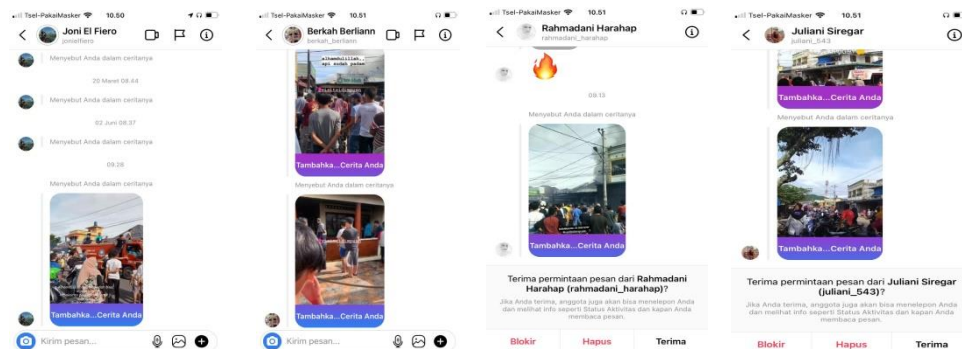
Tsel-PakaiMasker 10.50

Joni El Fiero
jonielfiero

Menyebut Anda dalam ceritanya

20 Maret 08.44

Menyebut Anda dalam ceritanya

02 Juni 08.37

Menyebut Anda dalam ceritanya

09.28

Menyebut Anda dalam ceritanya

Tambahka...Cerita Anda

Kirim pesan...

Tsel-PakaiMasker 10.51

Berkah Berliann
berkah_berliann

alhamdulillah api sudah padam

Tambahka...Cerita Anda

Menyebut Anda dalam ceritanya

Tambahka...Cerita Anda

Kirim pesan...

Tsel-PakaiMasker 10.51

Rahmadani Harahap
rahmadani_harahap

09.13

Menyebut Anda dalam ceritanya

Tambahka...Cerita Anda

Terima permintaan pesan dari Rahmadani Harahap (rahmadani_harahap)?

Jika Anda terima, anggota juga akan bisa menelepon Anda dan melihat info seperti Status Aktivitas dan kapan Anda membaca pesan.

Blokir Hapus Terima

Tsel-PakaiMasker 10.51

Juliani Siregar
juliani_543

Tambahka...Cerita Anda

Menyebut Anda dalam ceritanya

Tambahka...Cerita Anda

Terima permintaan pesan dari Juliani Siregar (juliani_543)?

Jika Anda terima, anggota juga akan bisa menelepon Anda dan melihat info seperti Status Aktivitas dan kapan Anda membaca pesan.

Blokir Hapus Terima